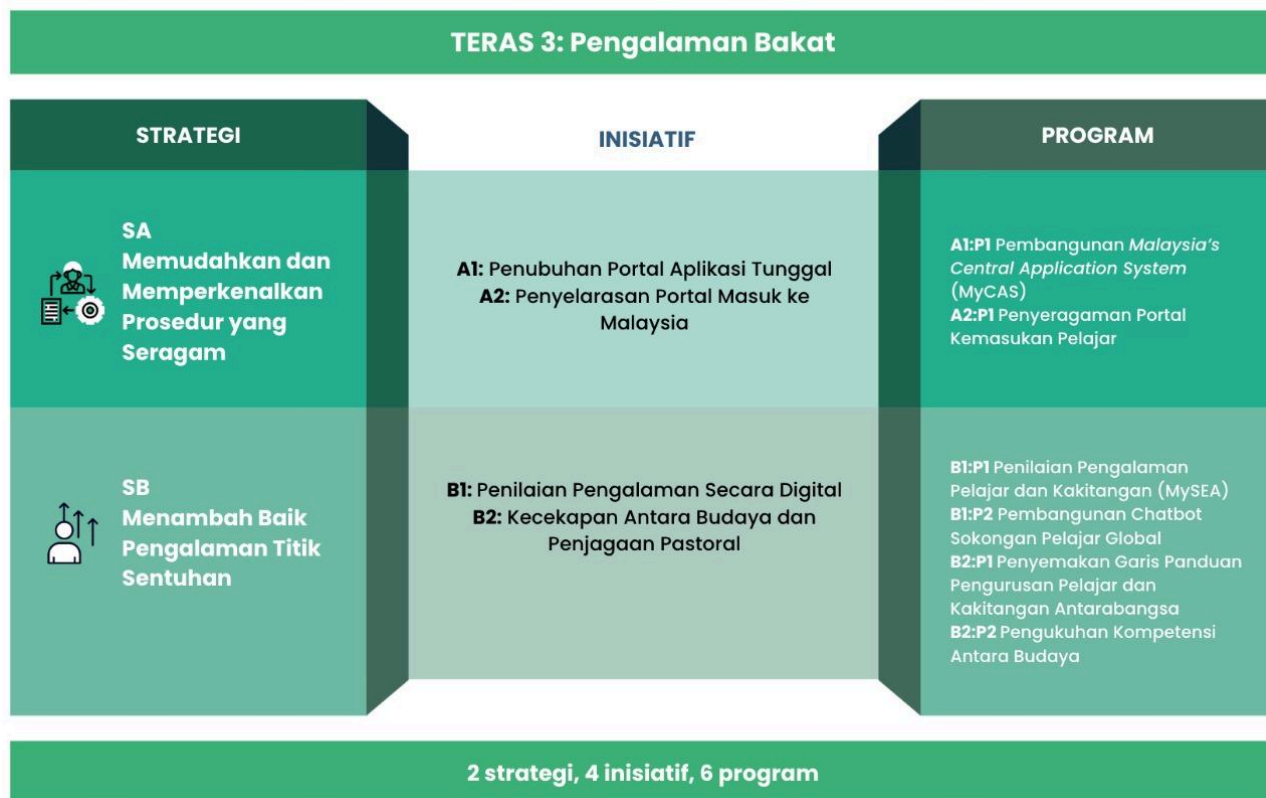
TERAS 3: Pengalaman Bakat

STRATEGI

INISIATIF

PROGRAM

SA
Memudahkan dan Memperkenalkan Prosedur yang Seragam

A1: Penubuhan Portal Aplikasi Tunggal
A2: Penyelarasan Portal Masuk ke Malaysia

A1:P1 Pembangunan Malaysia's Central Application System (MyCAS)
A2:P1 Penyeragaman Portal Kemasukan Pelajar

SB
Menambah Baik Pengalaman Titik Sentuhan

B1: Penilaian Pengalaman Secara Digital
B2: Kecekapan Antara Budaya dan Penjagaan Pastoral

B1:P1 Penilaian Pengalaman Pelajar dan Kakitangan (MySEA)
B1:P2 Pembangunan Chatbot Sokongan Pelajar Global
B2:P1 Penyemakan Garis Panduan Pengurusan Pelajar dan Kakitangan Antarabangsa
B2:P2 Pengukuhan Kompetensi Antara Budaya

2 strategi, 4 inisiatif, 6 program